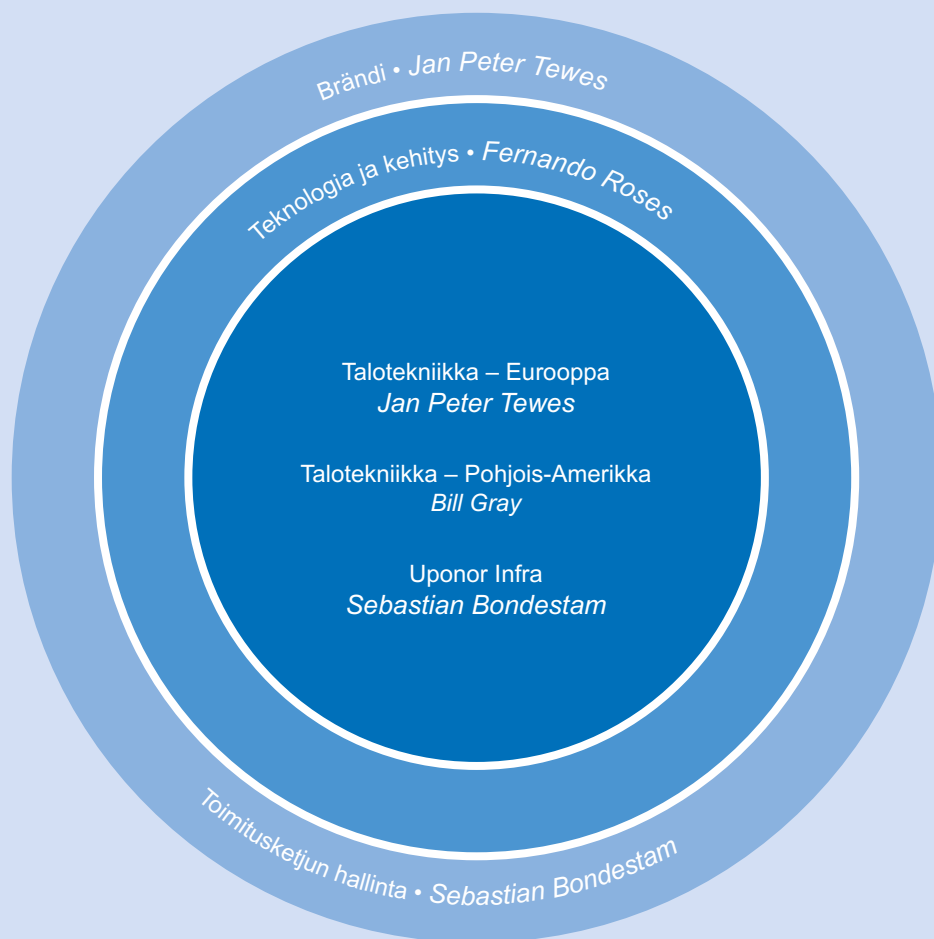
Brändi • Jan Peter Tewes

Teknologia ja kehitys • Fernando Roses

Talotekniikka – Eurooppa
Jan Peter Tewes

Talotekniikka – Pohjois-Amerikka
Bill Gray

Uponor Infra
Sebastian Bondestam

Toimitusketjun hallinta • Sebastian Bondestam